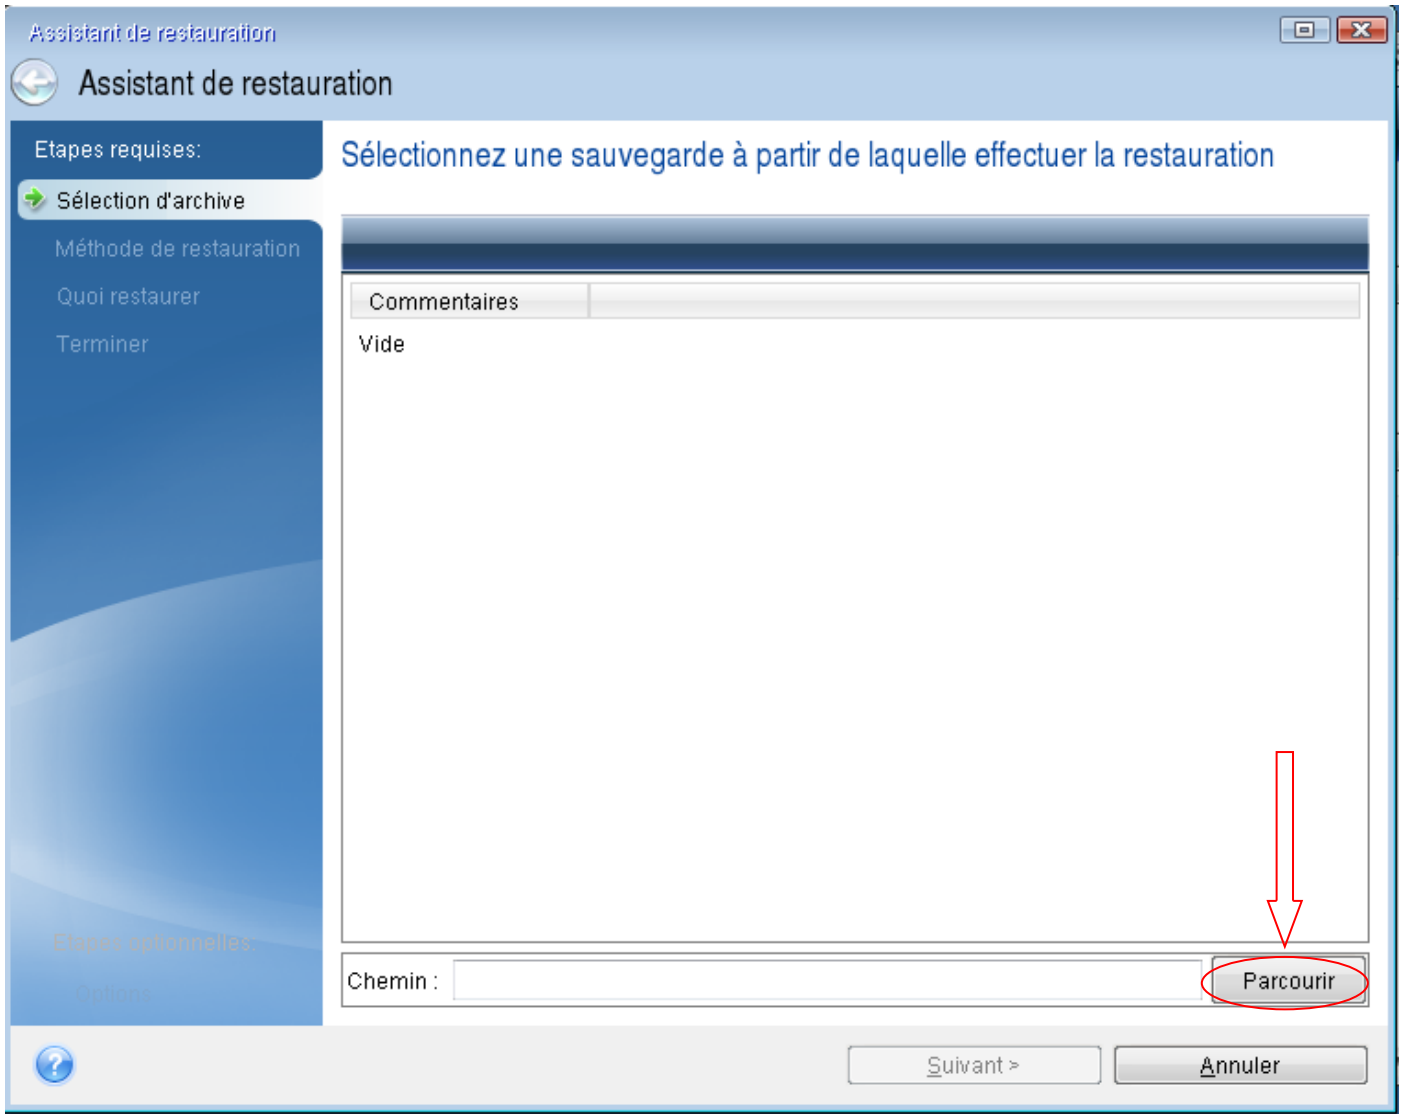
Assistant de restauration

Assistant de restauration

Etapes requises:

Sélection d'archive

Méthode de restauration

Quoi restaurer

Terminer

Etapes optionnelles:

Options

Sélectionnez une sauvegarde à partir de laquelle effectuer la restauration

| Commentaires | |
|---|---|
| Vide | |

Chemin :

Parcourir

Suivant >

Annuler